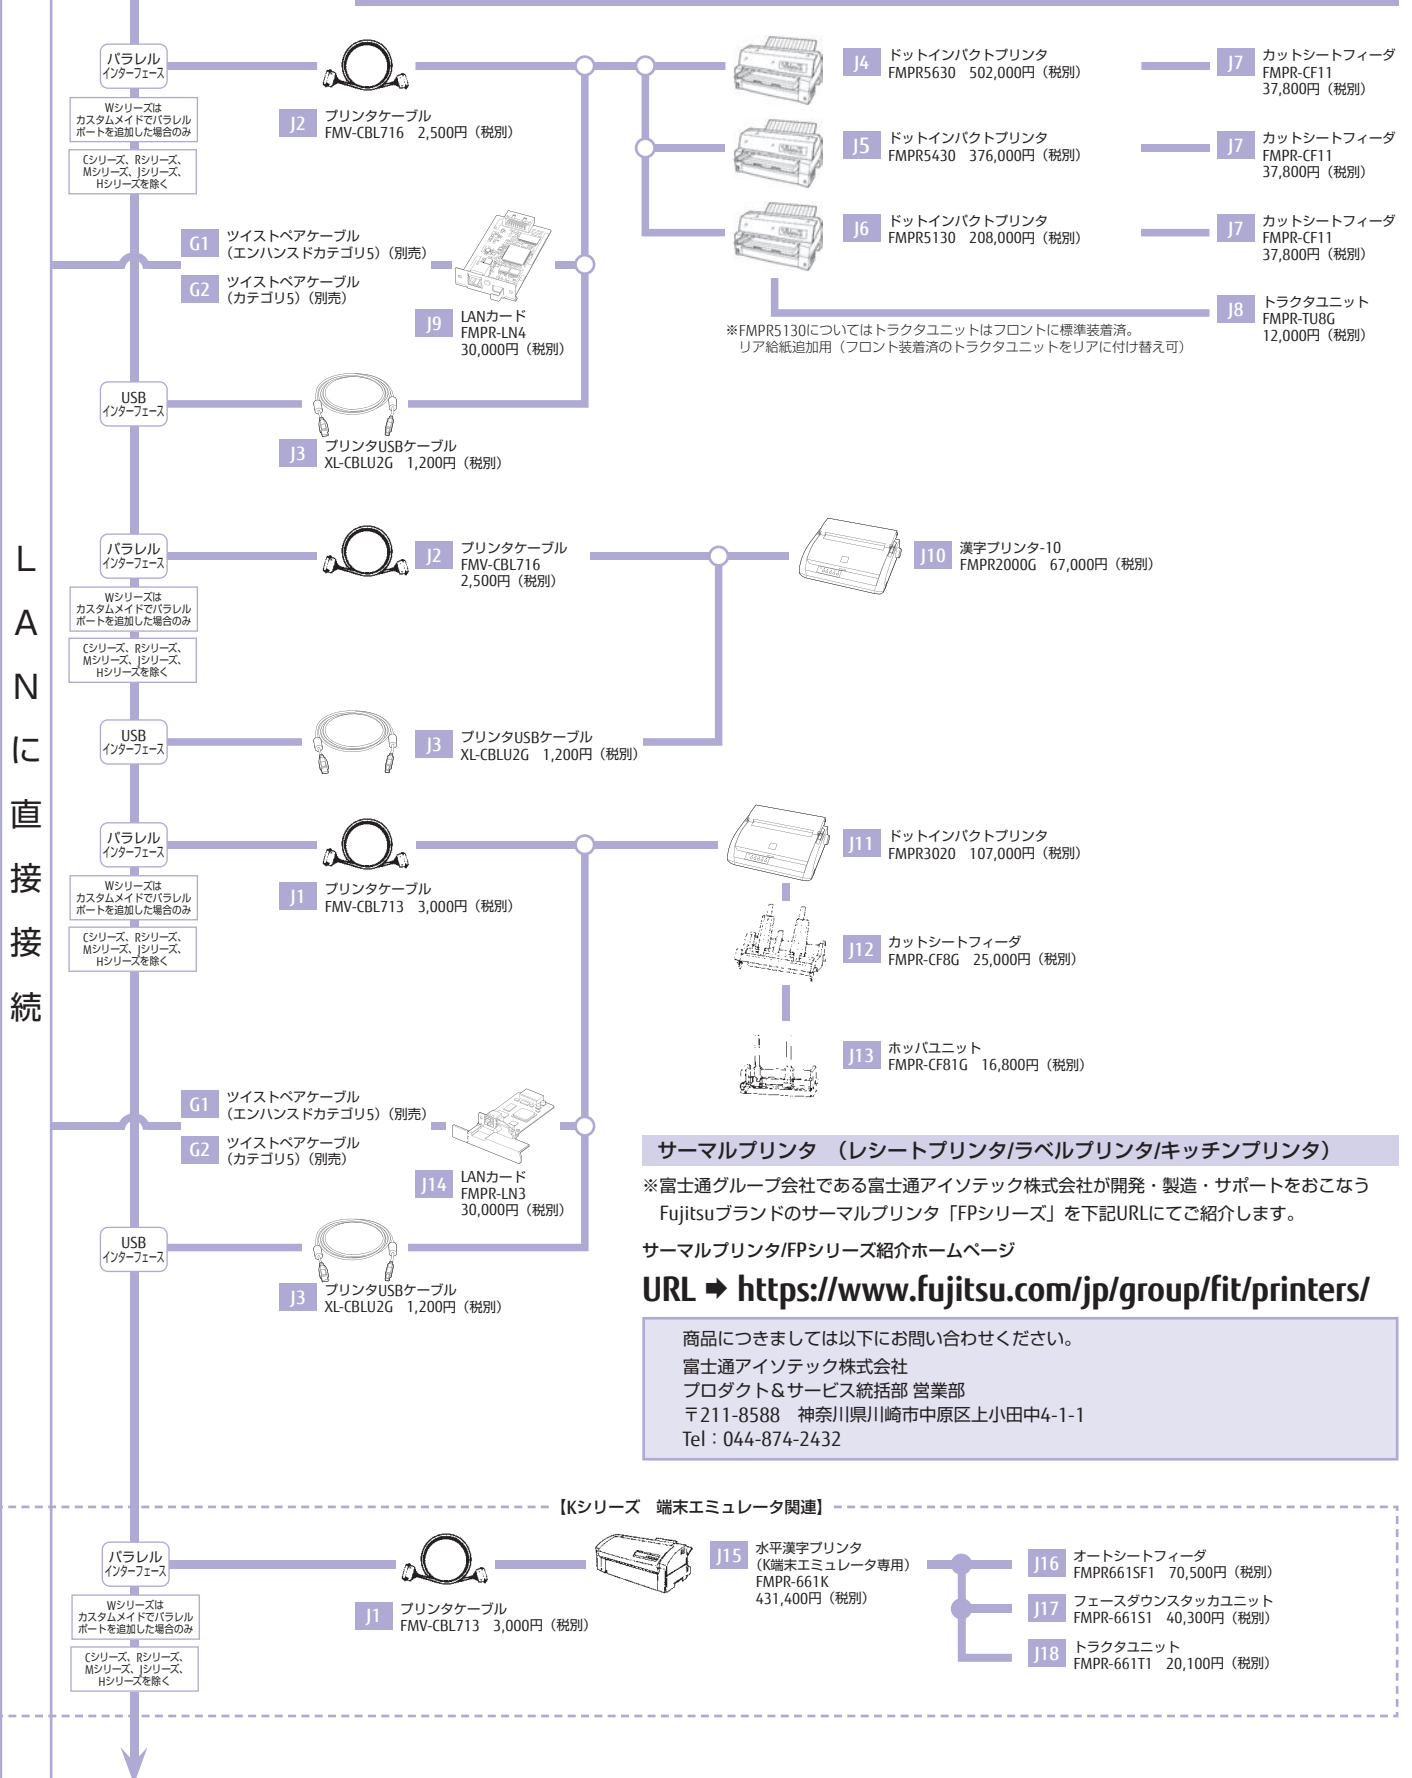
LANに直接接続

パラレル
インターフェース

Wシリーズは
カスタムメイドでパラレル
ポートを追加した場合のみ

Cシリーズ、Rシリーズ、
Mシリーズ、Jシリーズ、
Hシリーズを除く

J2 プリンタケーブル
FMV-CBL716 2,500円（税別）

J4 ドットインパクトプリンタ
FMPR5630 502,000円（税別）

J7 カットシートフィーダ
FMPR-CF11
37,800円（税別）

J5 ドットインパクトプリンタ
FMPR5430 376,000円（税別）

J7 カットシートフィーダ
FMPR-CF11
37,800円（税別）

G1 ツイストペアケーブル
（エンハンスドカテゴリ5）（別売）

G2 ツイストペアケーブル
（カテゴリ5）（別売）

J6 ドットインパクトプリンタ
FMPR5130 208,000円（税別）

J7 カットシートフィーダ
FMPR-CF11
37,800円（税別）

J9 LANカード
FMPR-LN4
30,000円（税別）

J8 トラクタユニット
FMPR-TU8G
12,000円（税別）

※FMPR5130についてはトラクタユニットはフロントに標準装着済。
リア給紙追加用（フロント装着済のトラクタユニットをリアに付け替え可）

USB
インターフェース

J3 プリンタUSBケーブル
XL-CBLU2G 1,200円（税別）

パラレル
インターフェース

Wシリーズは
カスタムメイドでパラレル
ポートを追加した場合のみ

Cシリーズ、Rシリーズ、
Mシリーズ、Jシリーズ、
Hシリーズを除く

J2 プリンタケーブル
FMV-CBL716
2,500円（税別）

J10 漢字プリンタ-10
FMPR2000G 67,000円（税別）

USB
インターフェース

J3 プリンタUSBケーブル
XL-CBLU2G 1,200円（税別）

パラレル
インターフェース

Wシリーズは
カスタムメイドでパラレル
ポートを追加した場合のみ

Cシリーズ、Rシリーズ、
Mシリーズ、Jシリーズ、
Hシリーズを除く

J1 プリンタケーブル
FMV-CBL713 3,000円（税別）

J11 ドットインパクトプリンタ
FMPR3020 107,000円（税別）

J12 カットシートフィーダ
FMPR-CF8G 25,000円（税別）

J13 ホッパユニット
FMPR-CF81G 16,800円（税別）

G1 ツイストペアケーブル
（エンハンスドカテゴリ5）（別売）

G2 ツイストペアケーブル
（カテゴリ5）（別売）

J14 LANカード
FMPR-LN3
30,000円（税別）

USB
インターフェース

J3 プリンタUSBケーブル
XL-CBLU2G 1,200円（税別）

サーマルプリンタ （レシートプリンタ/ラベルプリンタ/キッチンプリンタ）

※富士通グループ会社である富士通アイソテック株式会社が開発・製造・サポートをおこなう
Fujitsuブランドのサーマルプリンタ「FPシリーズ」を下記URLにてご紹介します。

サーマルプリンタ/FPシリーズ紹介ホームページ

URL ➡ https://www.fujitsu.com/jp/group/fit/printers/

商品につきましては以下にお問い合わせください。
富士通アイソテック株式会社
プロダクト&サービス統括部 営業部
〒211-8588 神奈川県川崎市中原区上小田中4-1-1
Tel：044-874-2432

【Kシリーズ 端末エミュレータ関連】

パラレル
インターフェース

Wシリーズは
カスタムメイドでパラレル
ポートを追加した場合のみ

Cシリーズ、Rシリーズ、
Mシリーズ、Jシリーズ、
Hシリーズを除く

J1 プリンタケーブル
FMV-CBL713 3,000円（税別）

J15 水平漢字プリンタ
（K端末エミュレータ専用）
FMPR-661K
431,400円（税別）

J16 オートシートフィーダ
FMPR661SF1 70,500円（税別）

J17 フェースダウンスタッカユニット
FMPR-661S1 40,300円（税別）

J18 トラクタユニット
FMPR-661T1 20,100円（税別）